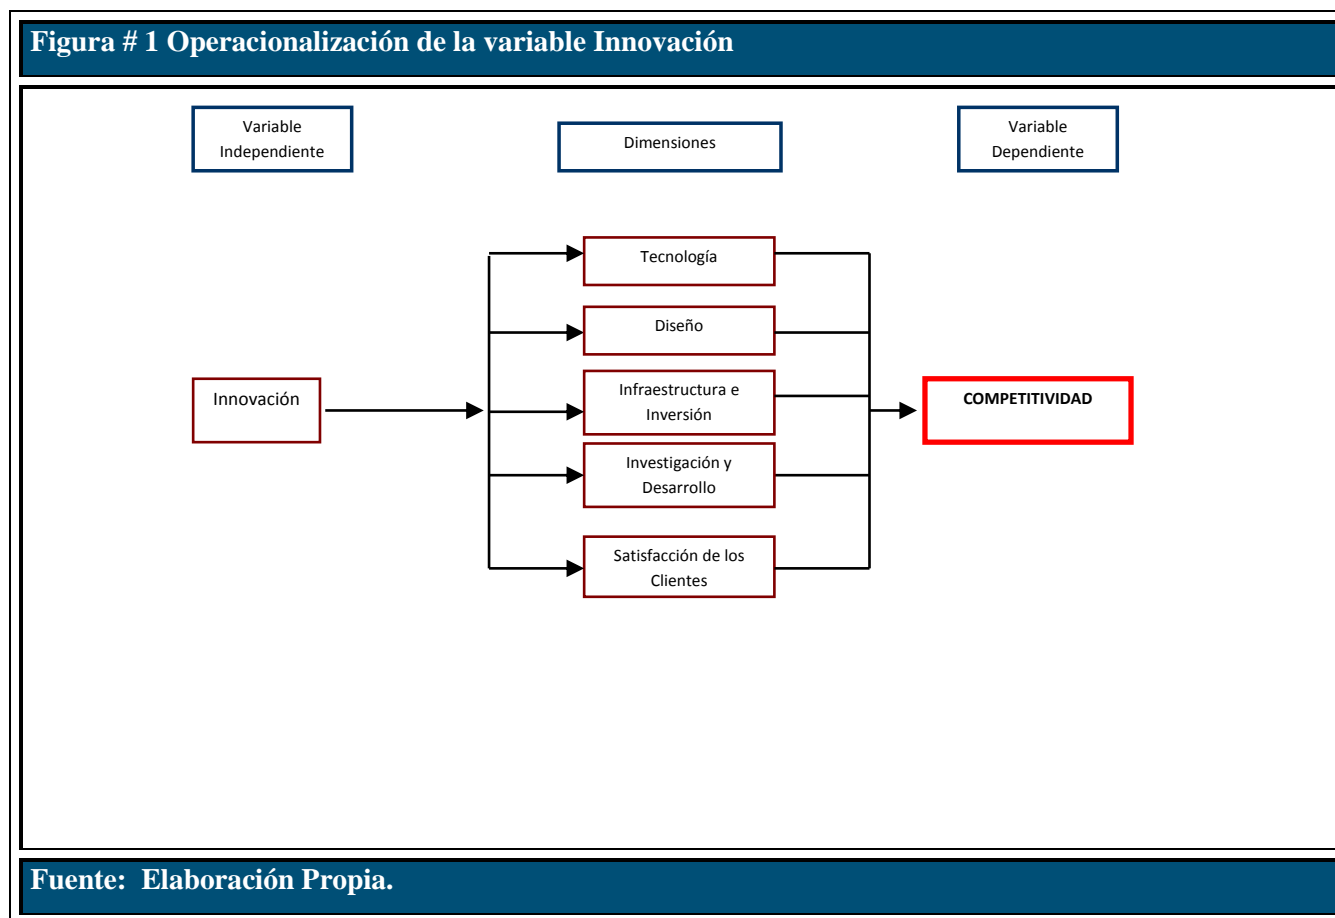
Figura # 1 Operacionalización de la variable Innovación

Variable Independiente

Dimensiones

Variable Dependiente

Tecnología

Diseño

Innovación

Infraestructura e Inversión

COMPETITIVIDAD

Investigación y Desarrollo

Satisfacción de los Clientes

Fuente: Elaboración Propia.